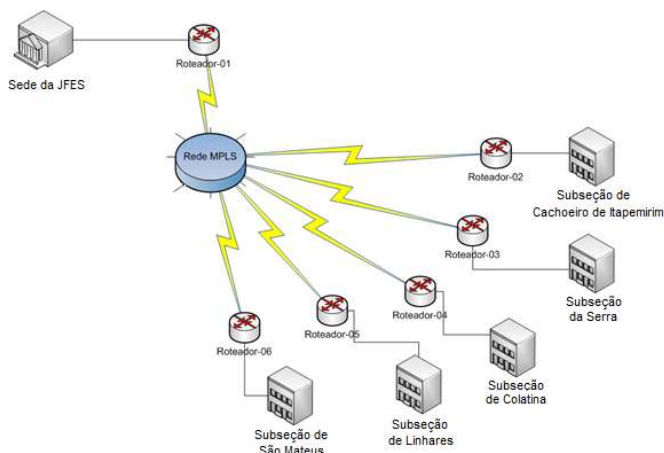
Sede da JFES

Roteador-01

Rede MPLS

Roteador-02

Subseção de Cachoeiro de Itapemirim

Roteador-03

Subseção da Serra

Roteador-04

Subseção de Colatina

Roteador-05

Subseção de Linhares

Roteador-06

Subseção de São Mateus